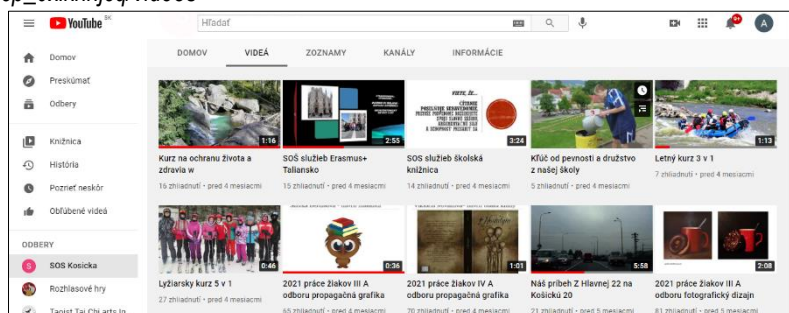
YouTube SK

Hľadať

9+

A

Domov

Preskúmať

Odbery

Knižnica

História

Pozrieť neskôr

Obľúbené videá

ODBERY

SOS Kosicka

Rozhlasové hry

Taoist Tai Chi arts In

DOMOV

VIDEÁ

ZOZNAMY

KANÁLY

INFORMÁCIE

1:16

Kurz na ochranu života a zdravia w

16 zhliadnutí • pred 4 mesiacmi

2:55

SOŠ služieb Erasmus+ Taliansko

15 zhliadnutí • pred 4 mesiacmi

3:24

SOS služieb školská knižnica

14 zhliadnutí • pred 4 mesiacmi

Kľúč od pevnosti a družstvo z našej školy

5 zhliadnutí • pred 4 mesiacmi

1:13

Letný kurz 3 v 1

7 zhliadnutí • pred 4 mesiacmi

0:46

Lyžiarsky kurz 5 v 1

27 zhliadnutí • pred 4 mesiacmi

0:36

2021 práce žiakov III A odboru propagačná grafika

65 zhliadnutí • pred 4 mesiacmi

1:01

2021 práce žiakov IV A odboru propagačná grafika

70 zhliadnutí • pred 4 mesiacmi

5:58

Náš príbeh Z Hlavnej 22 na Košickú 20

21 zhliadnutí • pred 5 mesiacmi

2:08

2021 práce žiakov III A odboru fotografický dizajn

41 zhliadnutí • pred 5 mesiacmi